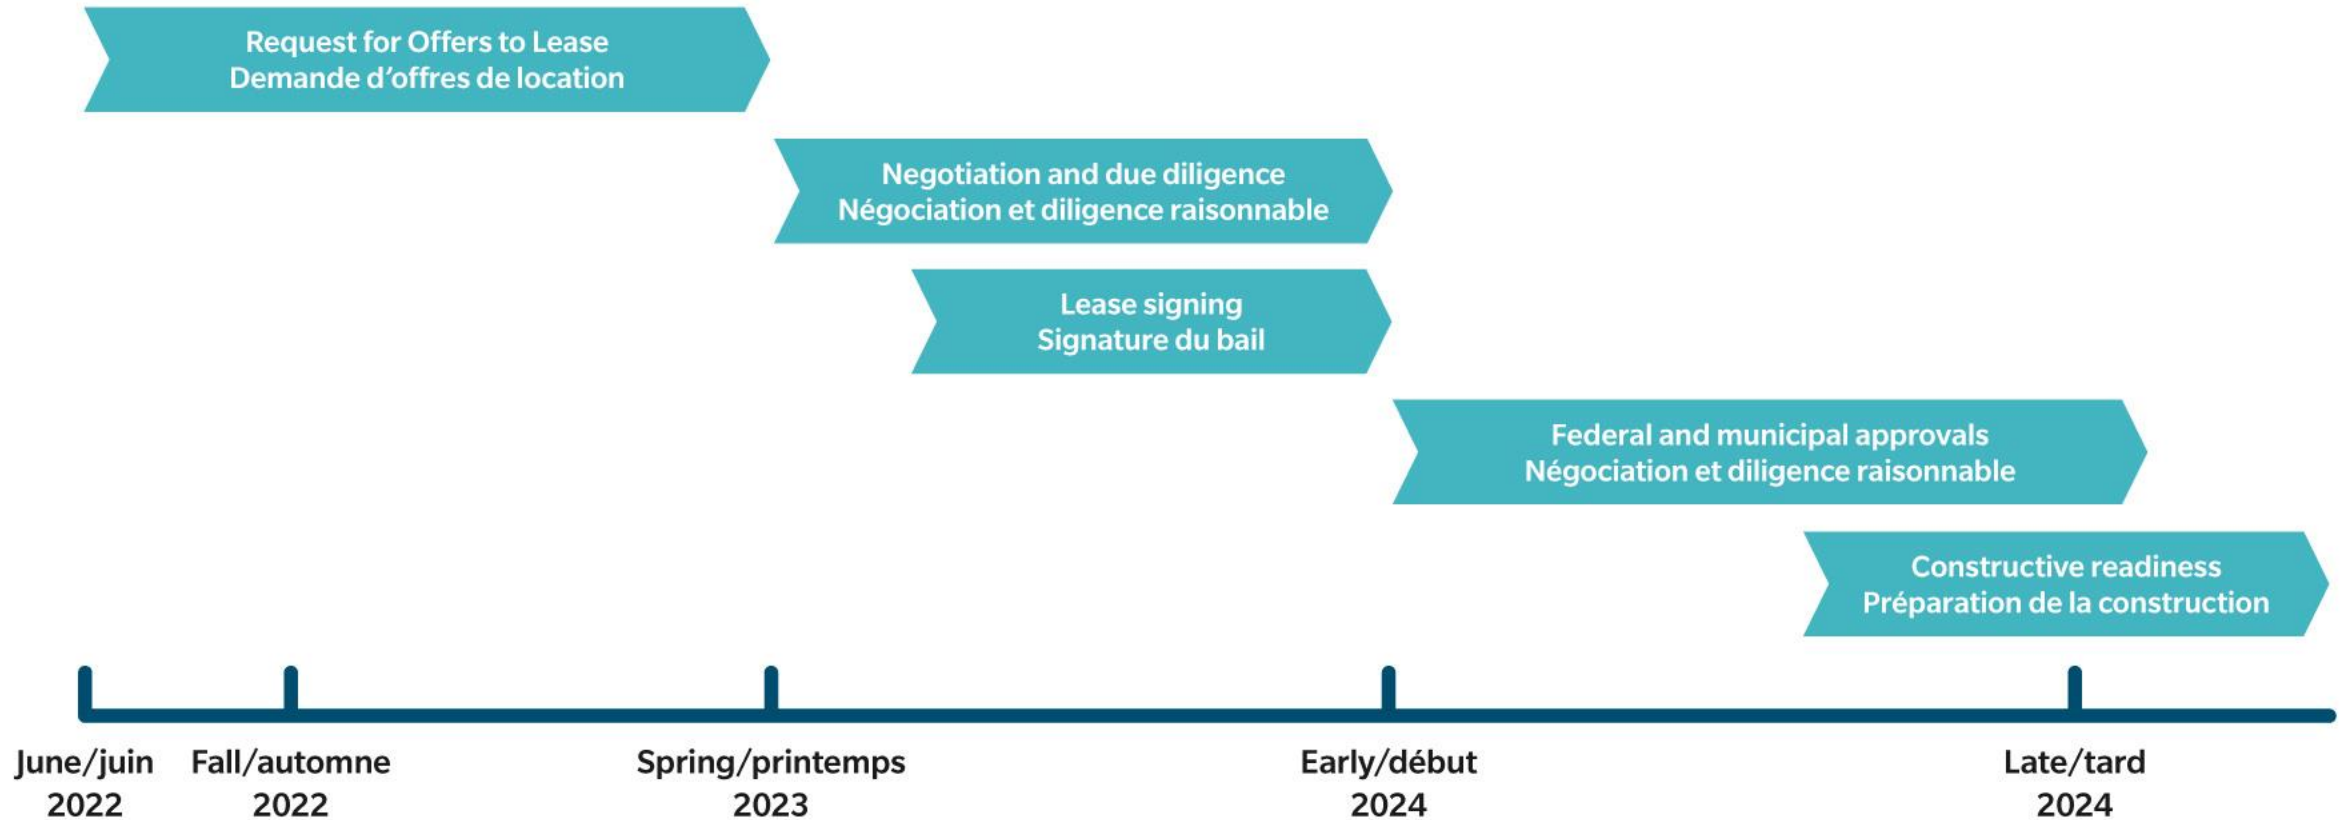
Request for Offers to Lease
Demande d’offres de location

Negotiation and due diligence
Négociation et diligence raisonnable

Lease signing
Signature du bail

Federal and municipal approvals
Négociation et diligence raisonnable

Constructive readiness
Préparation de la construction

June/juin 2022

Fall/automne 2022

Spring/printemps 2023

Early/début 2024

Late/tard 2024